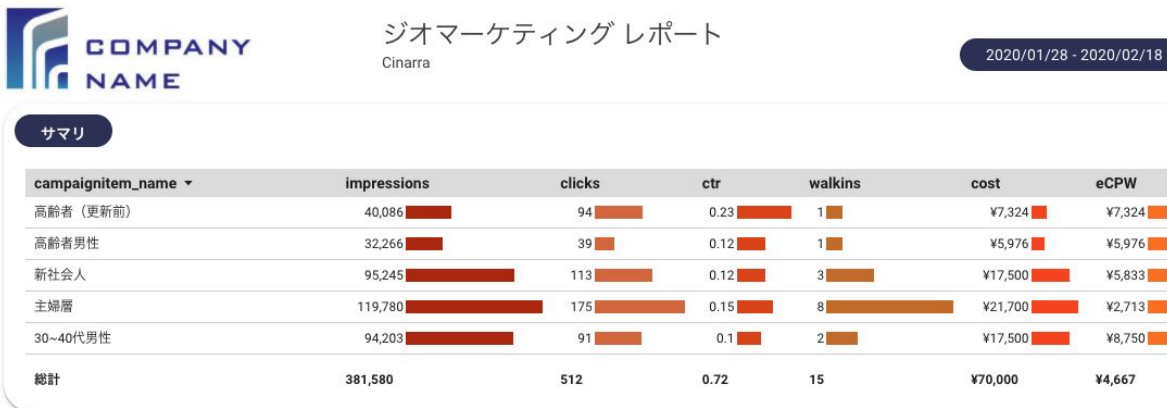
COMPANY NAME

ジオマーケティング レポート
Cinarra

2020/01/28 - 2020/02/18

サマリ

| campaignitem_name ▾ | impressions | clicks | ctr | walkins | cost | eCPW |
|---|---|---|---|---|---|---|
| 高齢者（更新前） | 40,086 | 94 | 0.23 | 1 | ¥7,324 | ¥7,324 |
| 高齢者男性 | 32,266 | 39 | 0.12 | 1 | ¥5,976 | ¥5,976 |
| 新社会人 | 95,245 | 113 | 0.12 | 3 | ¥17,500 | ¥5,833 |
| 主婦層 | 119,780 | 175 | 0.15 | 8 | ¥21,700 | ¥2,713 |
| 30~40代男性 | 94,203 | 91 | 0.1 | 2 | ¥17,500 | ¥8,750 |
| 総計 | 381,580 | 512 | 0.72 | 15 | ¥70,000 | ¥4,667 |